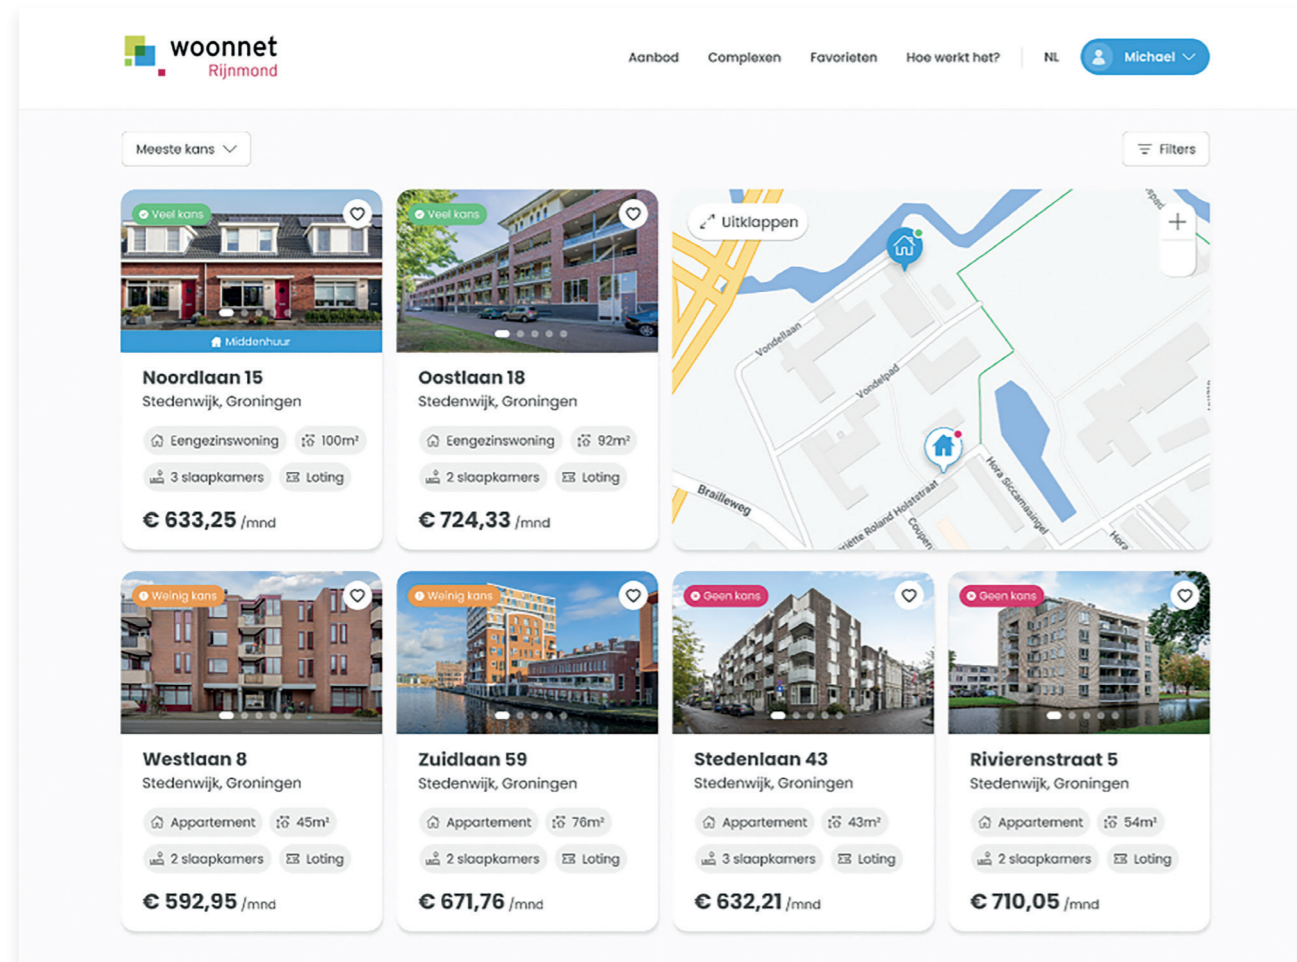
woonnet Rijnmond

Aanbod Complexen Favorieten Hoe werkt het? NL Michael

Meeste kans

Filters

Veel kans
Middenhuur
Noordlaan 15
Stedenwijk, Groningen
Eengezinswoning 100m²
3 slaapkamers Loting
€ 633,25 /mnd

Veel kans
Oostlaan 18
Stedenwijk, Groningen
Eengezinswoning 92m²
2 slaapkamers Loting
€ 724,33 /mnd

Uitklappen
+
Vondellaan
Vondelpad
Brailleweg
Hora Siccamasingel
Roland Holststraat
Couperus
Hora

Weinig kans
Westlaan 8
Stedenwijk, Groningen
Appartement 45m²
2 slaapkamers Loting
€ 592,95 /mnd

Weinig kans
Zuidlaan 59
Stedenwijk, Groningen
Appartement 76m²
2 slaapkamers Loting
€ 671,76 /mnd

Geen kans
Stedenlaan 43
Stedenwijk, Groningen
Appartement 43m²
3 slaapkamers Loting
€ 632,21 /mnd

Geen kans
Rivierenstraat 5
Stedenwijk, Groningen
Appartement 54m²
2 slaapkamers Loting
€ 710,05 /mnd